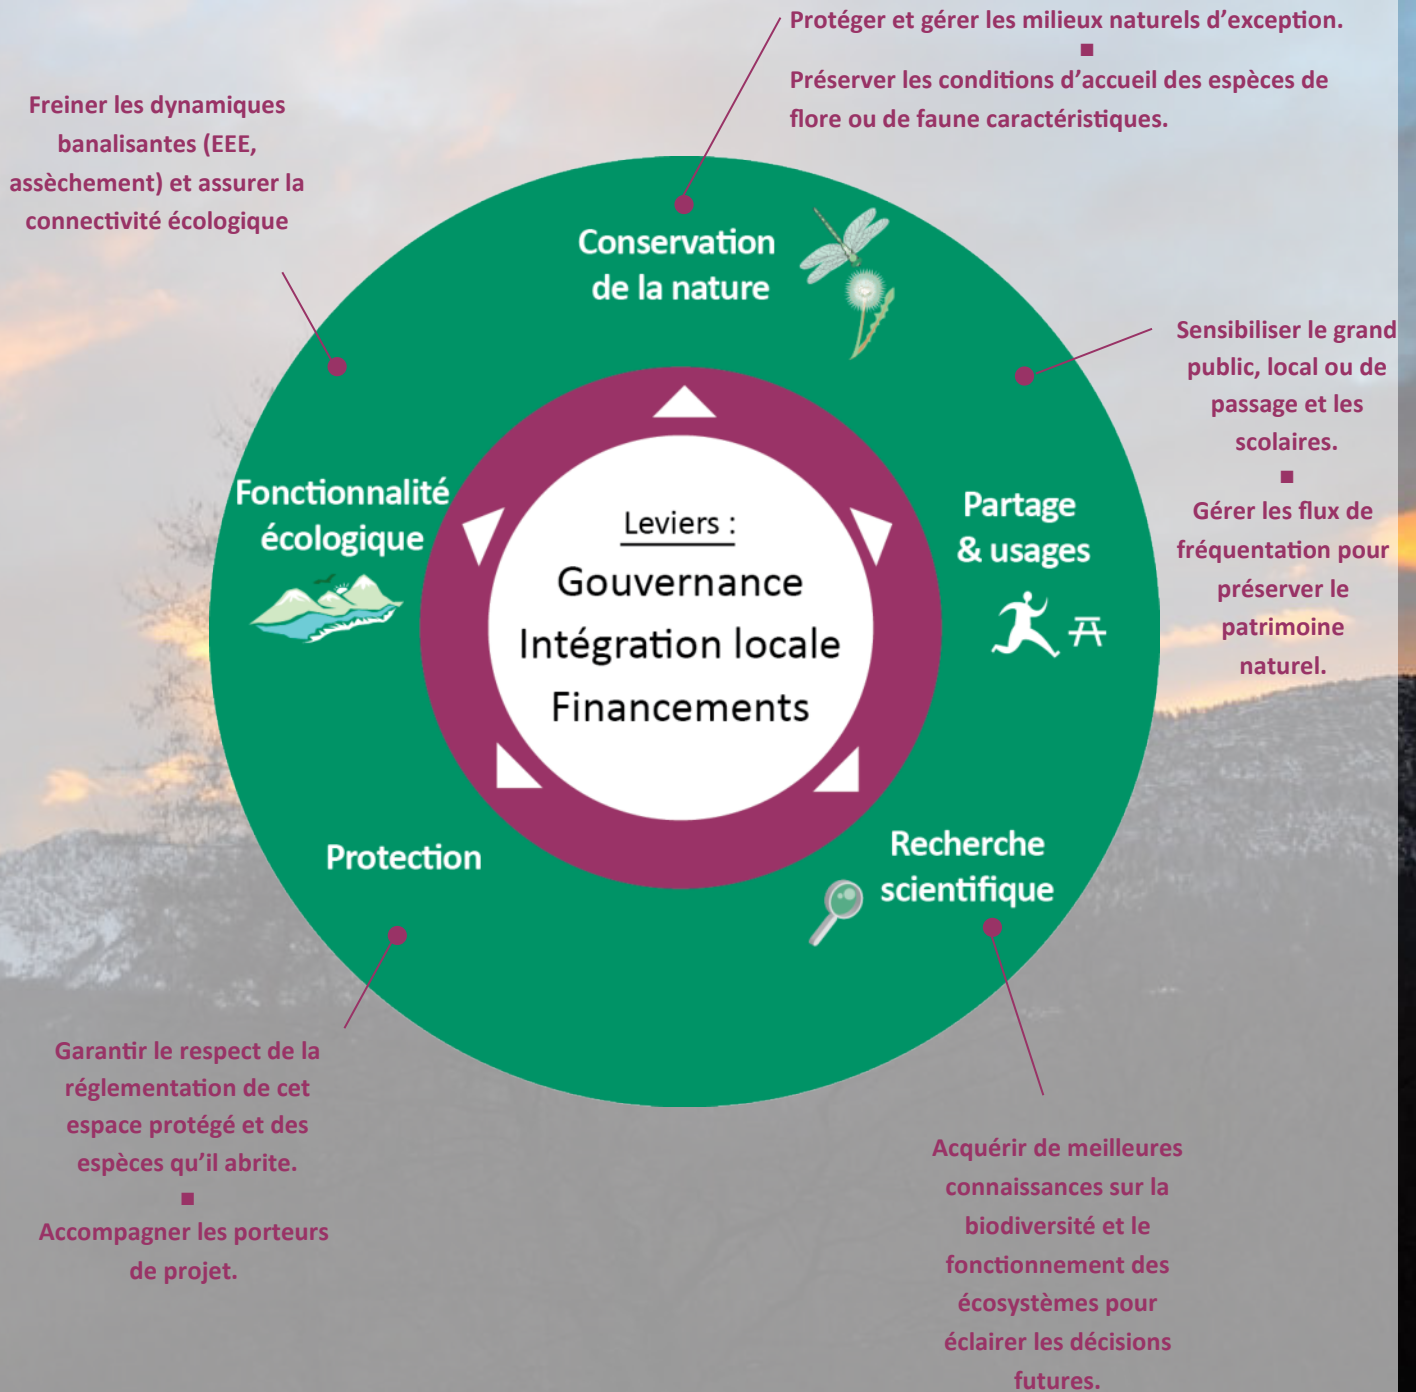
Protéger et gérer les milieux naturels d'exception.

■

Préserver les conditions d'accueil des espèces de flore ou de faune caractéristiques.

Freiner les dynamiques banalisantes (EEE, assèchement) et assurer la connectivité écologique

Conservation de la nature

Sensibiliser le grand public, local ou de passage et les scolaires.

■

Gérer les flux de fréquentation pour préserver le patrimoine naturel.

Fonctionnalité écologique

Leviers :

Gouvernance

Intégration locale

Financements

Partage & usages

Protection

Recherche scientifique

Garantir le respect de la réglementation de cet espace protégé et des espèces qu'il abrite.

■

Accompagner les porteurs de projet.

Acquérir de meilleures connaissances sur la biodiversité et le fonctionnement des écosystèmes pour éclairer les décisions futures.